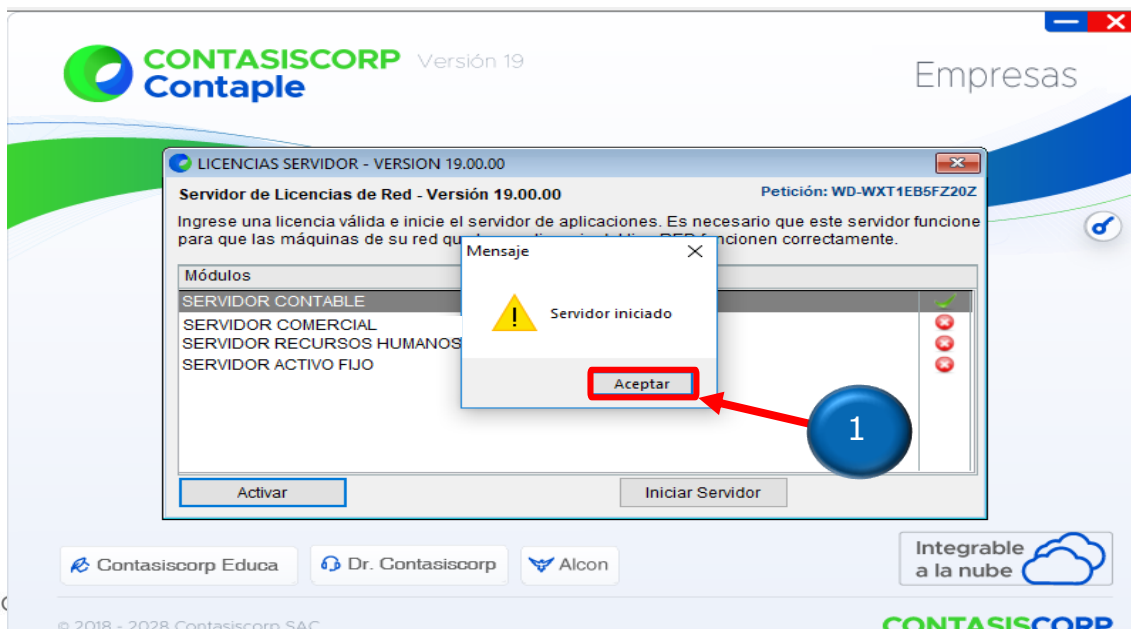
CONTASISCORP Contaple Versión 19

Empresas

LICENCIAS SERVIDOR - VERSION 19.00.00

Servidor de Licencias de Red - Versión 19.00.00

Petición: WD-WXT1EB5FZ20Z

Ingrese una licencia válida e inicie el servidor de aplicaciones. Es necesario que este servidor funcione para que las máquinas de su red qu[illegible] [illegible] RED funcionen correctamente.

Módulos

SERVIDOR CONTABLE
SERVIDOR COMERCIAL
SERVIDOR RECURSOS HUMANOS
SERVIDOR ACTIVO FIJO

Mensaje

Servidor iniciado

Aceptar

1

Activar

Iniciar Servidor

Contasiscorp Educa

Dr. Contasiscorp

Alcon

Integrable a la nube

© 2018 - 2028 Contasiscorp SAC

CONTASISCORP